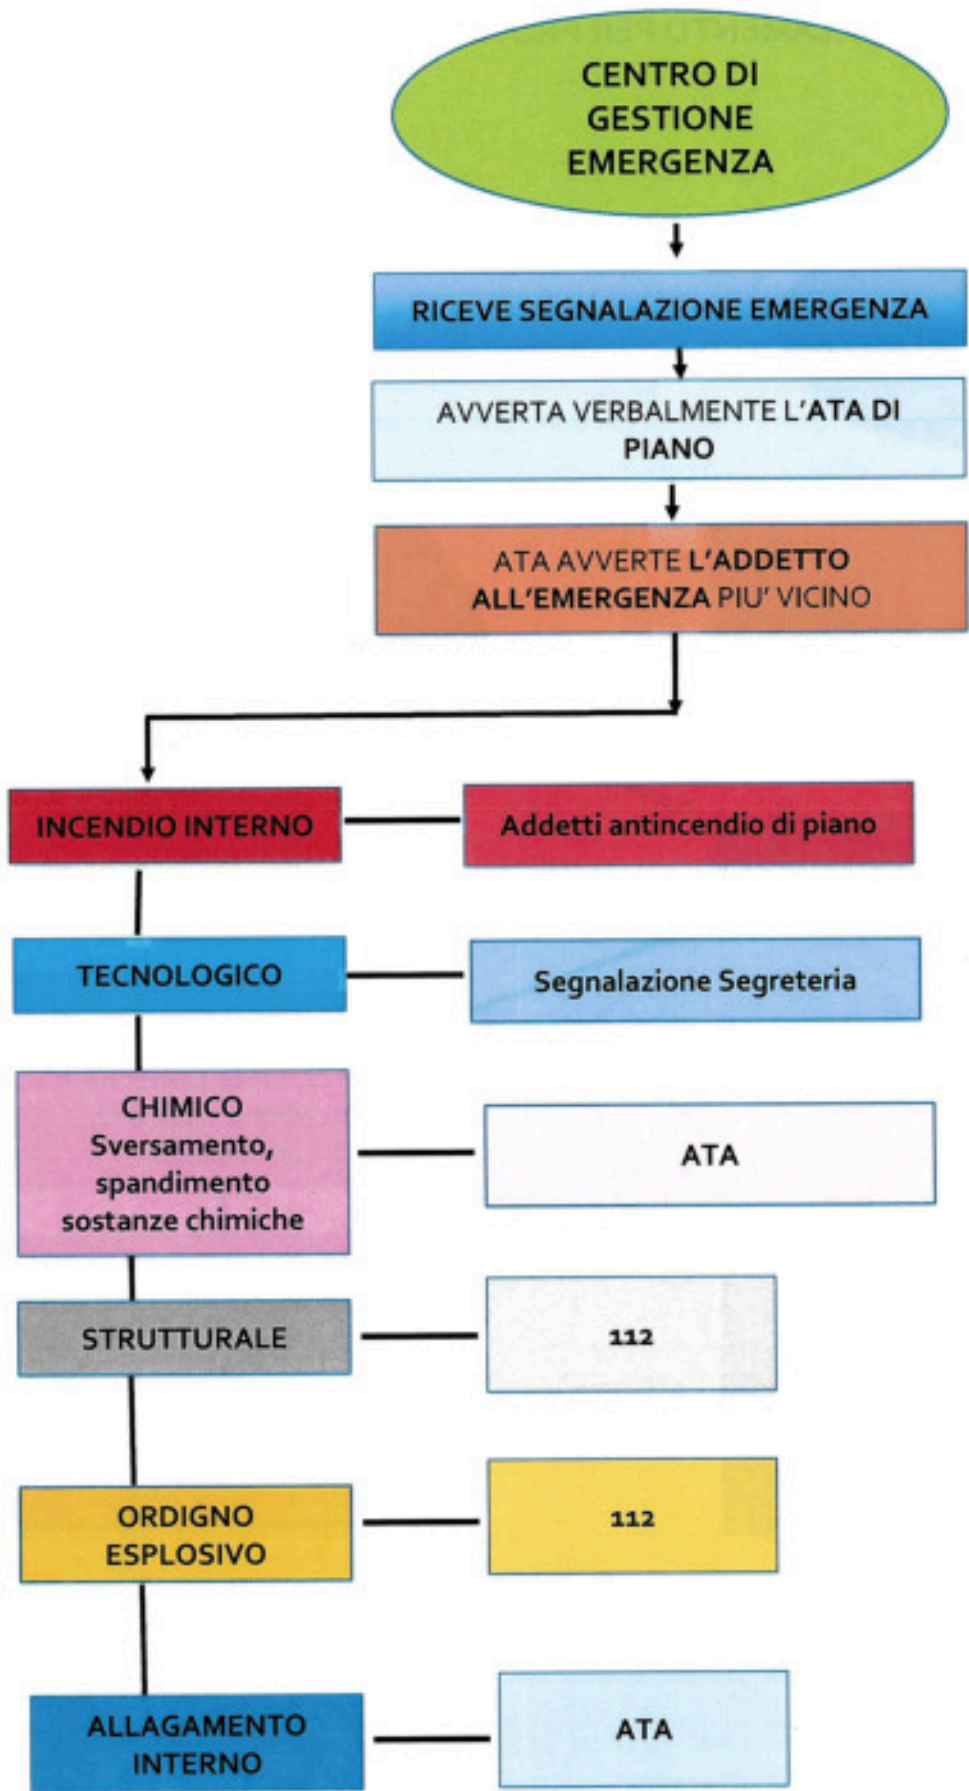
CENTRO DI GESTIONE EMERGENZA

RICEVE SEGNALAZIONE EMERGENZA

AVVERTA VERBALMENTE L'ATA DI PIANO

ATA AVVERTE L'ADDETTO ALL'EMERGENZA PIU' VICINO

INCENDIO INTERNO

Addetti antincendio di piano

TECNOLOGICO

Segnalazione Segreteria

CHIMICO Sversamento, spandimento sostanze chimiche

ATA

STRUTTURALE

112

ORDIGNO ESPLOSIVO

112

ALLAGAMENTO INTERNO

ATA